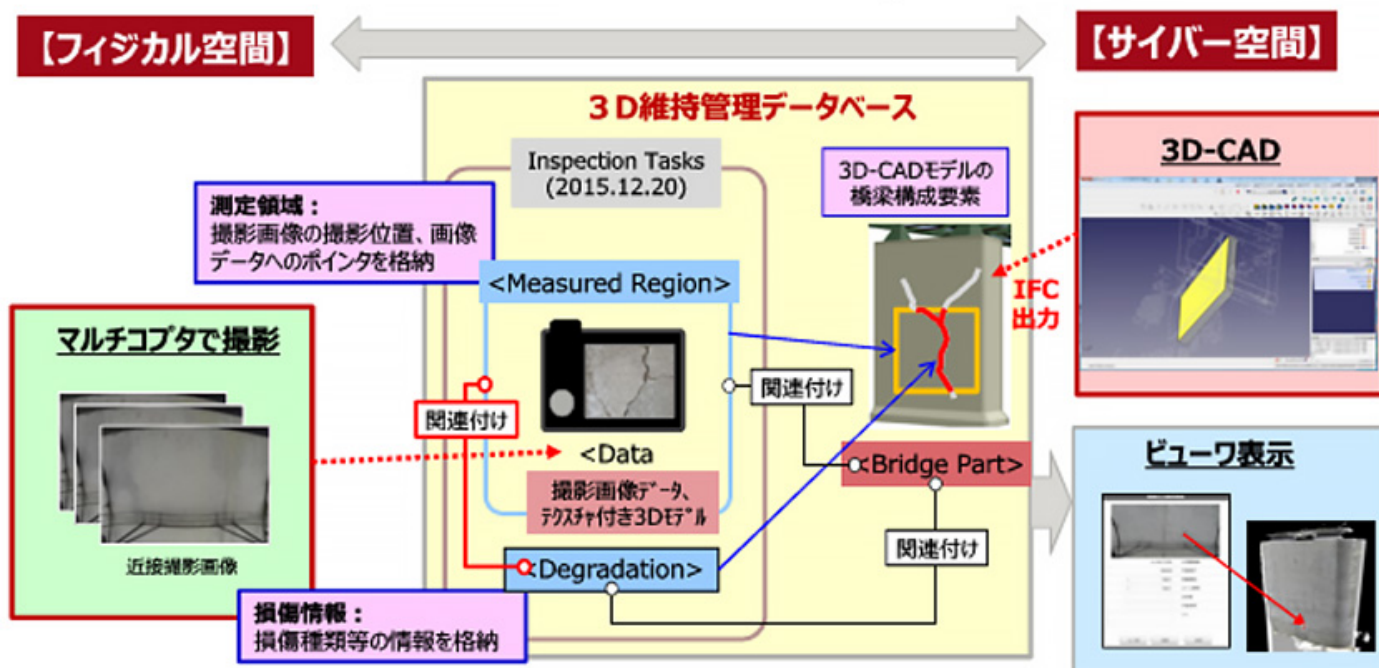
【フィジカル空間】

【サイバー空間】

３Ｄ維持管理データベース

Inspection Tasks
(2015.12.20)

測定領域：
撮影画像の撮影位置、画像データへのポインタを格納

<Measured Region>

3D-CADモデルの
橋梁構成要素

3D-CAD

IFC
出力

マルチコプタで撮影

関連付け

関連付け

<Data

撮影画像ﾃﾞｰﾀ、
ﾃｸｽﾁｬ付き3Dﾓﾃﾞﾙ

<Bridge Part>

ビューワ表示

近接撮影画像

<Degradation>

関連付け

損傷情報：
損傷種類等の情報を格納